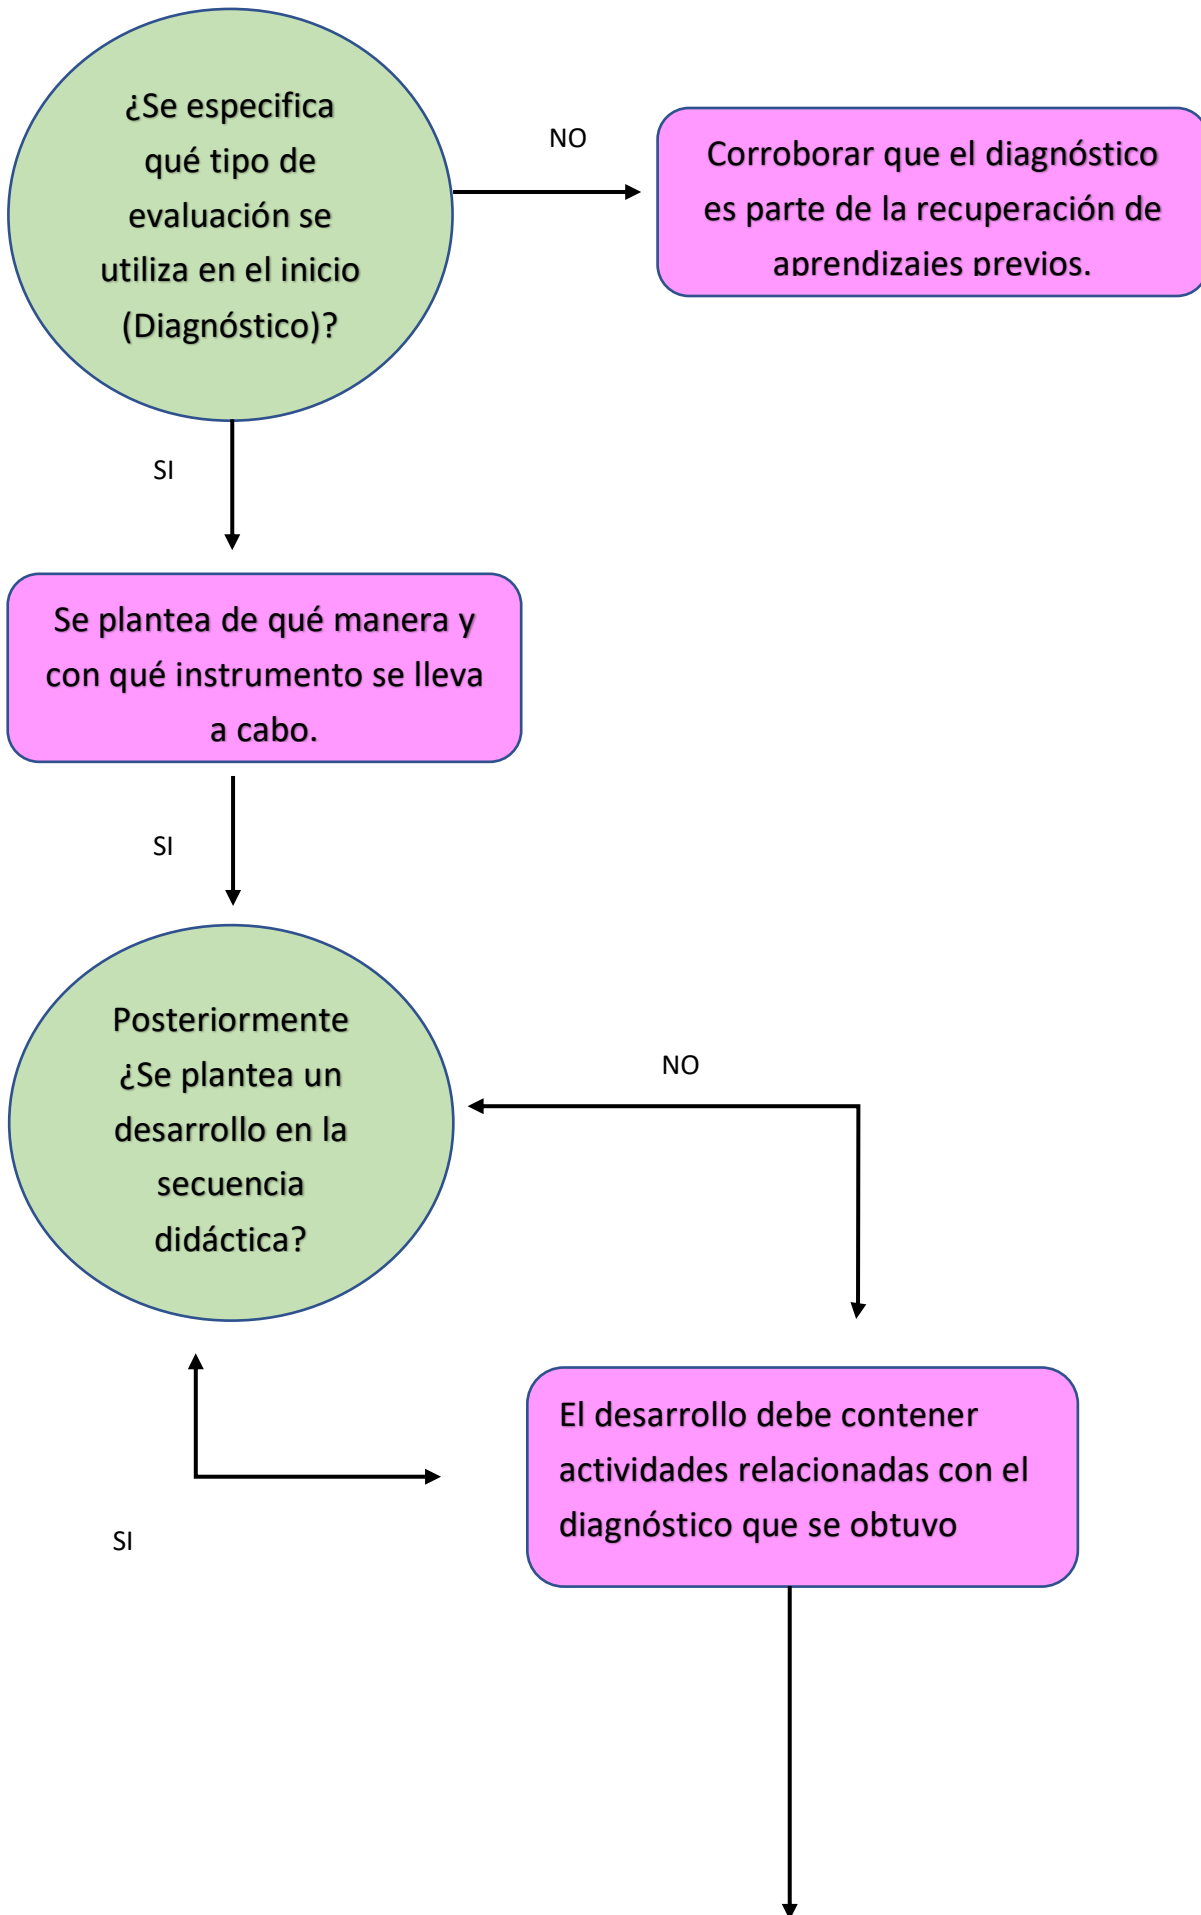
¿Se especifica qué tipo de evaluación se utiliza en el inicio (Diagnóstico)?

NO

Corroborar que el diagnóstico es parte de la recuperación de aprendizajes previos.

SI

Se plantea de qué manera y con qué instrumento se lleva a cabo.

SI

Posteriormente ¿Se plantea un desarrollo en la secuencia didáctica?

NO

El desarrollo debe contener actividades relacionadas con el diagnóstico que se obtuvo

SI